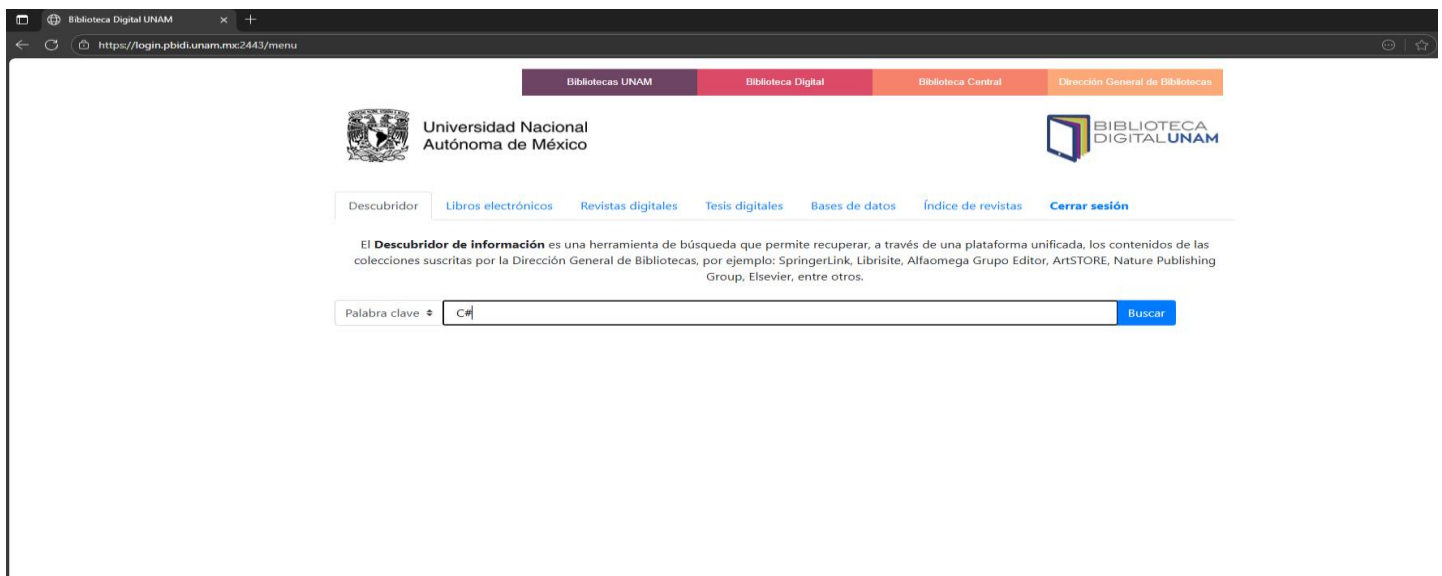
Biblioteca Digital UNAM

https://login.pbidi.unam.mx:2443/menu

Bibliotecas UNAM | Biblioteca Digital | Biblioteca Central | Dirección General de Bibliotecas

Universidad Nacional Autónoma de México

BIBLIOTECA DIGITALUNAM

Descubridor | Libros electrónicos | Revistas digitales | Tesis digitales | Bases de datos | Índice de revistas | Cerrar sesión

El **Descubridor de información** es una herramienta de búsqueda que permite recuperar, a través de una plataforma unificada, los contenidos de las colecciones suscritas por la Dirección General de Bibliotecas, por ejemplo: SpringerLink, Librisite, Alfaomega Grupo Editor, ArtSTORE, Nature Publishing Group, Elsevier, entre otros.

Palabra clave

C#

Buscar